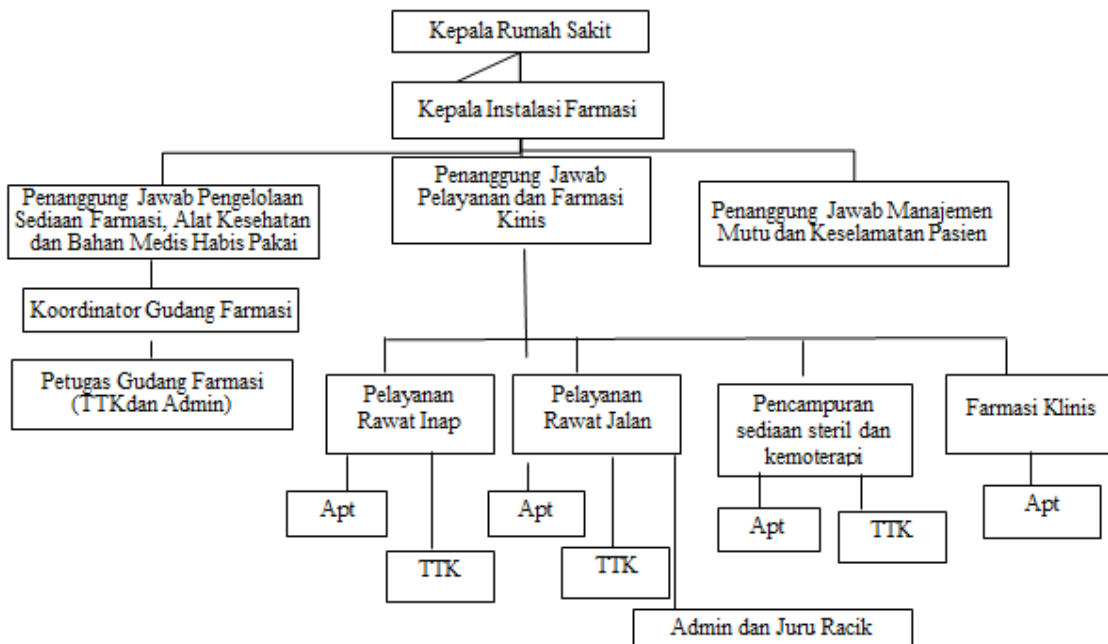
Kepala Rumah Sakit

Kepala Instalasi Farmasi

Penanggung Jawab Pengelolaan Sediaan Farmasi, Alat Kesehatan dan Bahan Medis Habis Pakai

Penanggung Jawab Pelayanan dan Farmasi Kinis

Penanggung Jawab Manajemen Mutu dan Keselamatan Pasien

Koordinator Gudang Farmasi

Petugas Gudang Farmasi (TTKdan Admin)

Pelayanan Rawat Inap

Pelayanan Rawat Jalan

Pencampuran sediaan steril dan kemoterapi

Farmasi Klinis

Apt

TTK

Apt

TTK

Apt

TTK

Apt

Admin dan Juru Racik